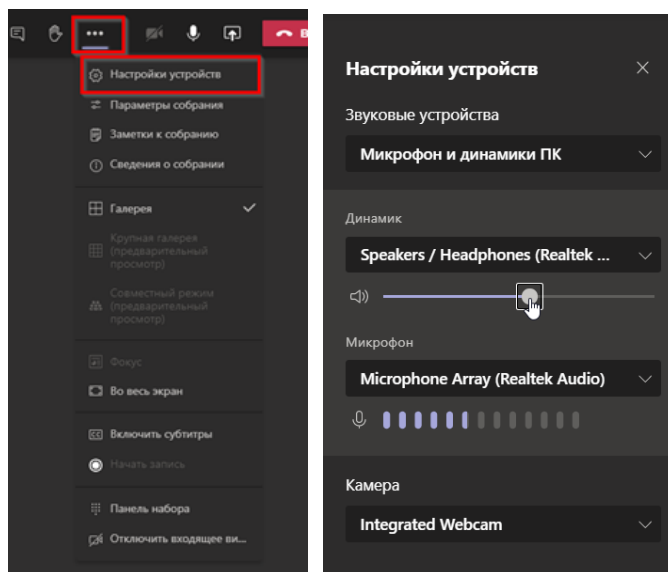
•••

В

Настройки устройств
Параметры собрания
Заметки к собранию
Сведения о собрании

Галерея
Крупная галерея (предварительный просмотр)
Совместный режим (предварительный просмотр)

Фокус
Во весь экран

Включить субтитры
Начать запись

Панель набора
Отключить входящее ви...

Настройки устройств

Звуковые устройства

Микрофон и динамики ПК

Динамик

Speakers / Headphones (Realtek ...

Микрофон

Microphone Array (Realtek Audio)

Камера

Integrated Webcam